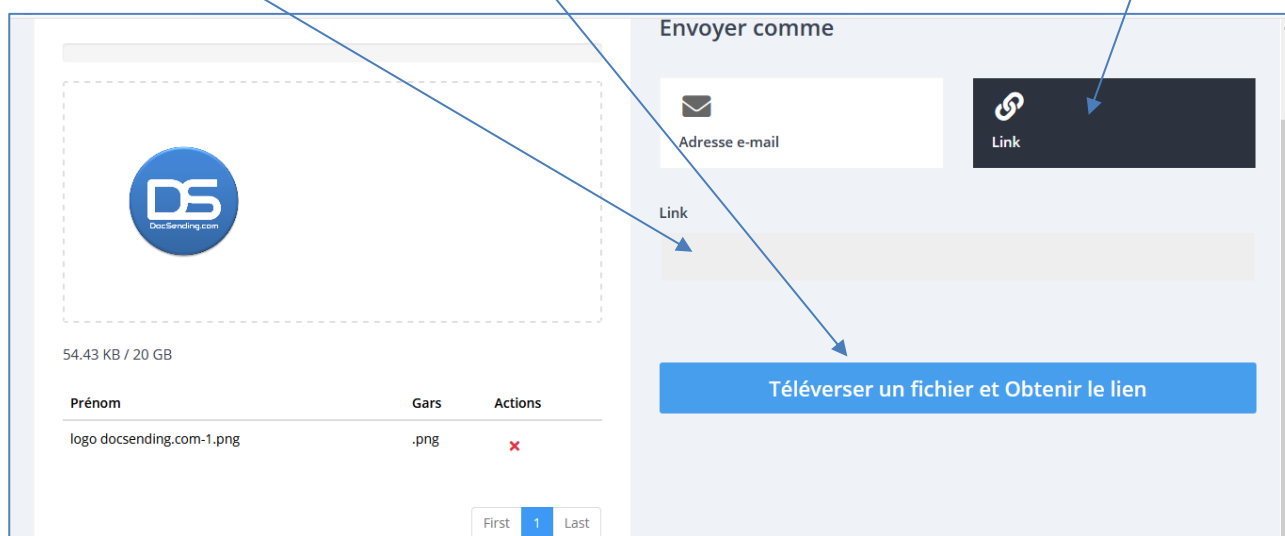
DS
DocSending.com

54.43 KB / 20 GB

| Prénom | Gars | Actions |
|---|---|---|
| logo docsending.com-1.png | .png | × |

First 1 Last

Envoyer comme

Adresse e-mail

Link

Link

Téléverser un fichier et Obtenir le lien